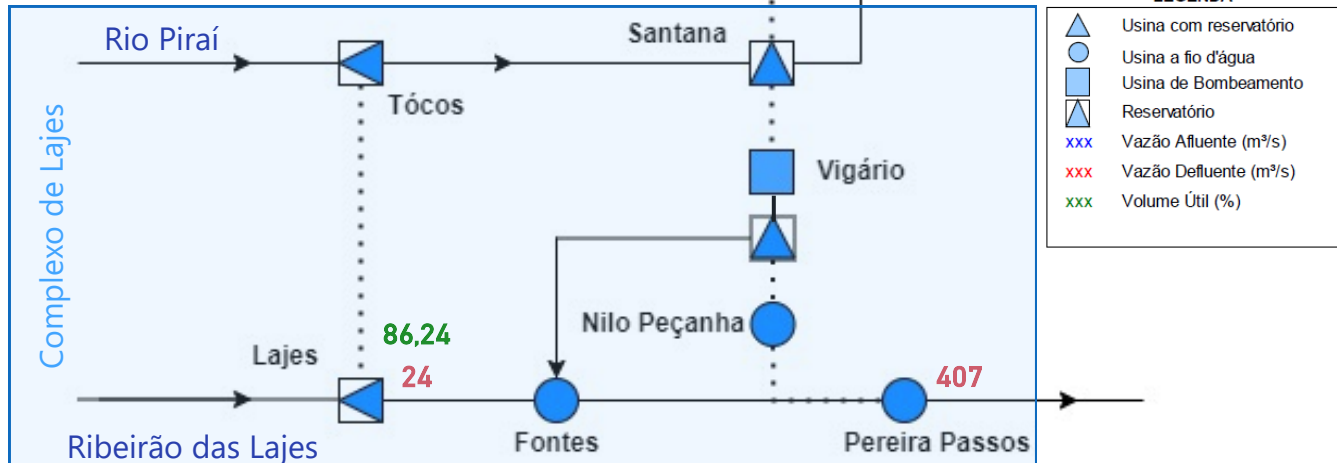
Rio Piraí
Santana
Tócos
Vigário
Complexo de Lajes
Nilo Peçanha
86,24
Lajes
24
407
Ribeirão das Lajes
Fontes
Pereira Passos

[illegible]
Usina com reservatório
Usina a fio d'água
Usina de Bombeamento
Reservatório
xxx Vazão Afluente (m³/s)
xxx Vazão Defluente (m³/s)
xxx Volume Útil (%)